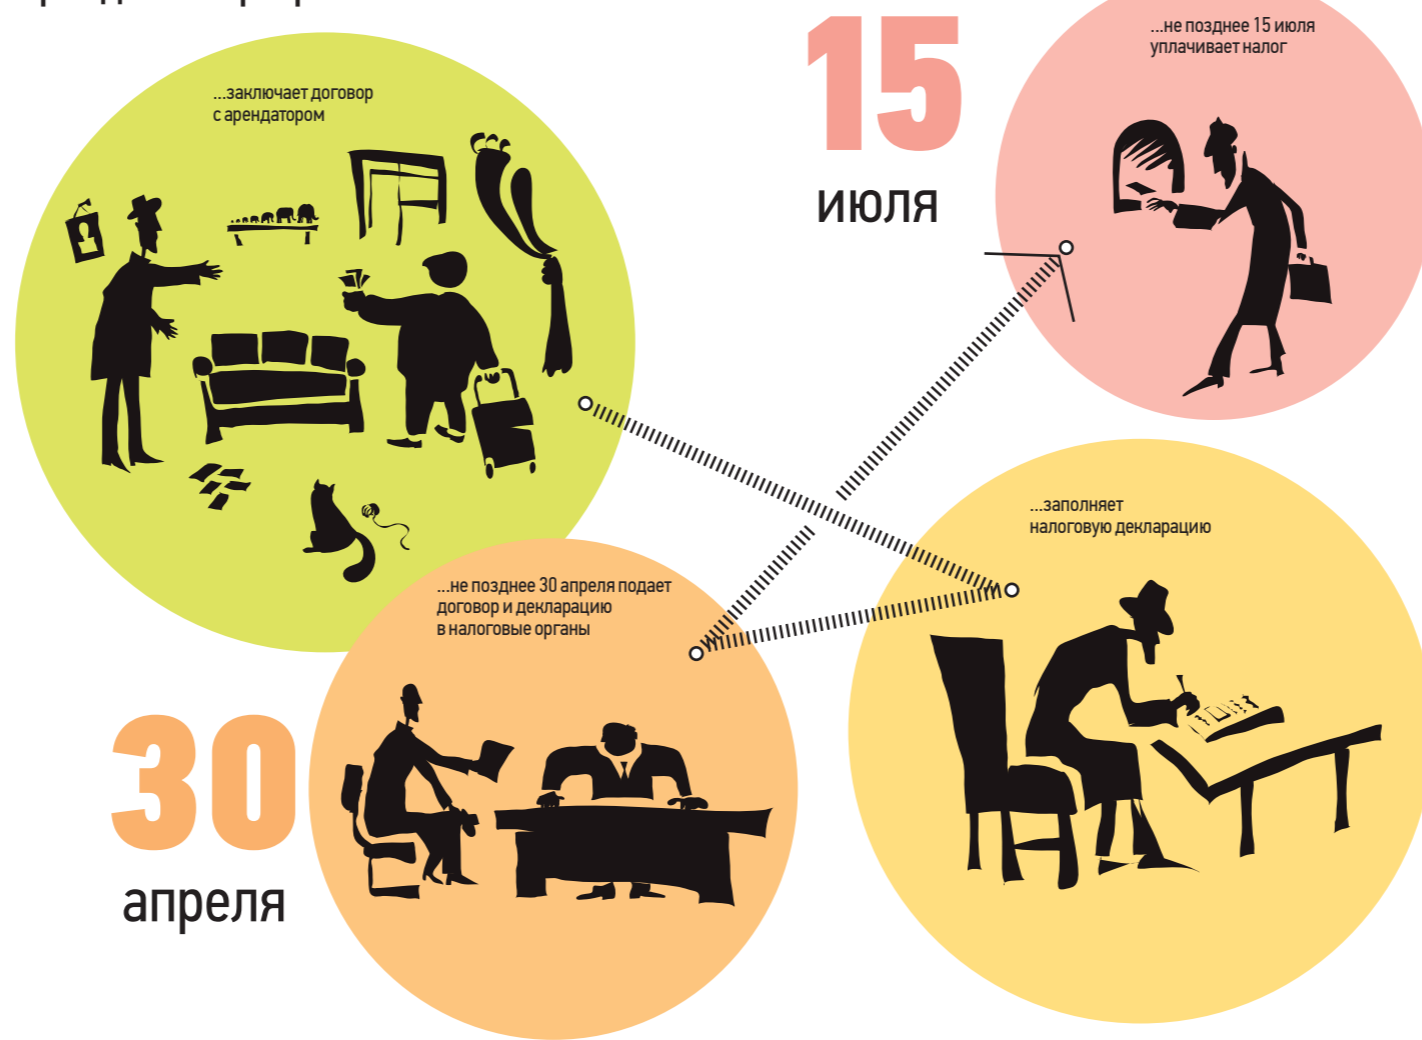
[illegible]

...заключает договор с арендатором

15

июля

...не позднее 15 июля уплачивает налог

...заполняет налоговую декларацию

...не позднее 30 апреля подает договор и декларацию в налоговые органы

30

апреля